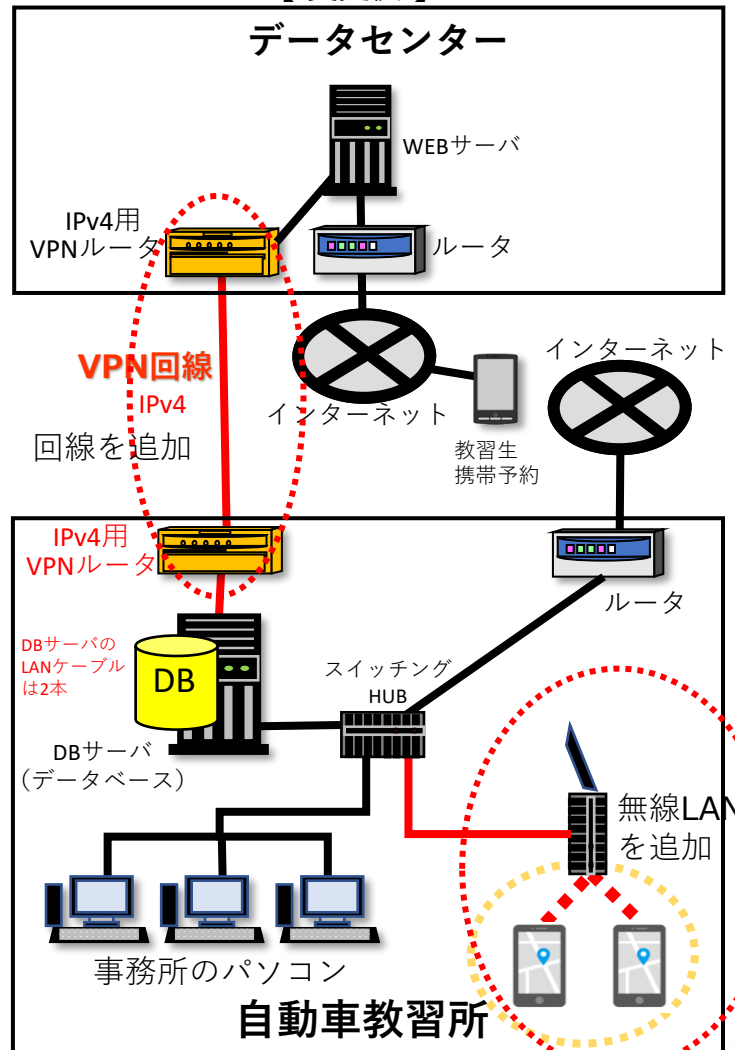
データセンター

WEBサーバ

IPv4用
VPNルータ

ルータ

VPN回線
IPv4
回線を追加

インターネット

インターネット

教習生
携帯予約

IPv4用
VPNルータ

ルータ

DBサーバの
LANケーブル
は2本

DB

スイッチング
HUB

DBサーバ
(データベース)

無線LAN
を追加

事務所のパソコン

自動車教習所